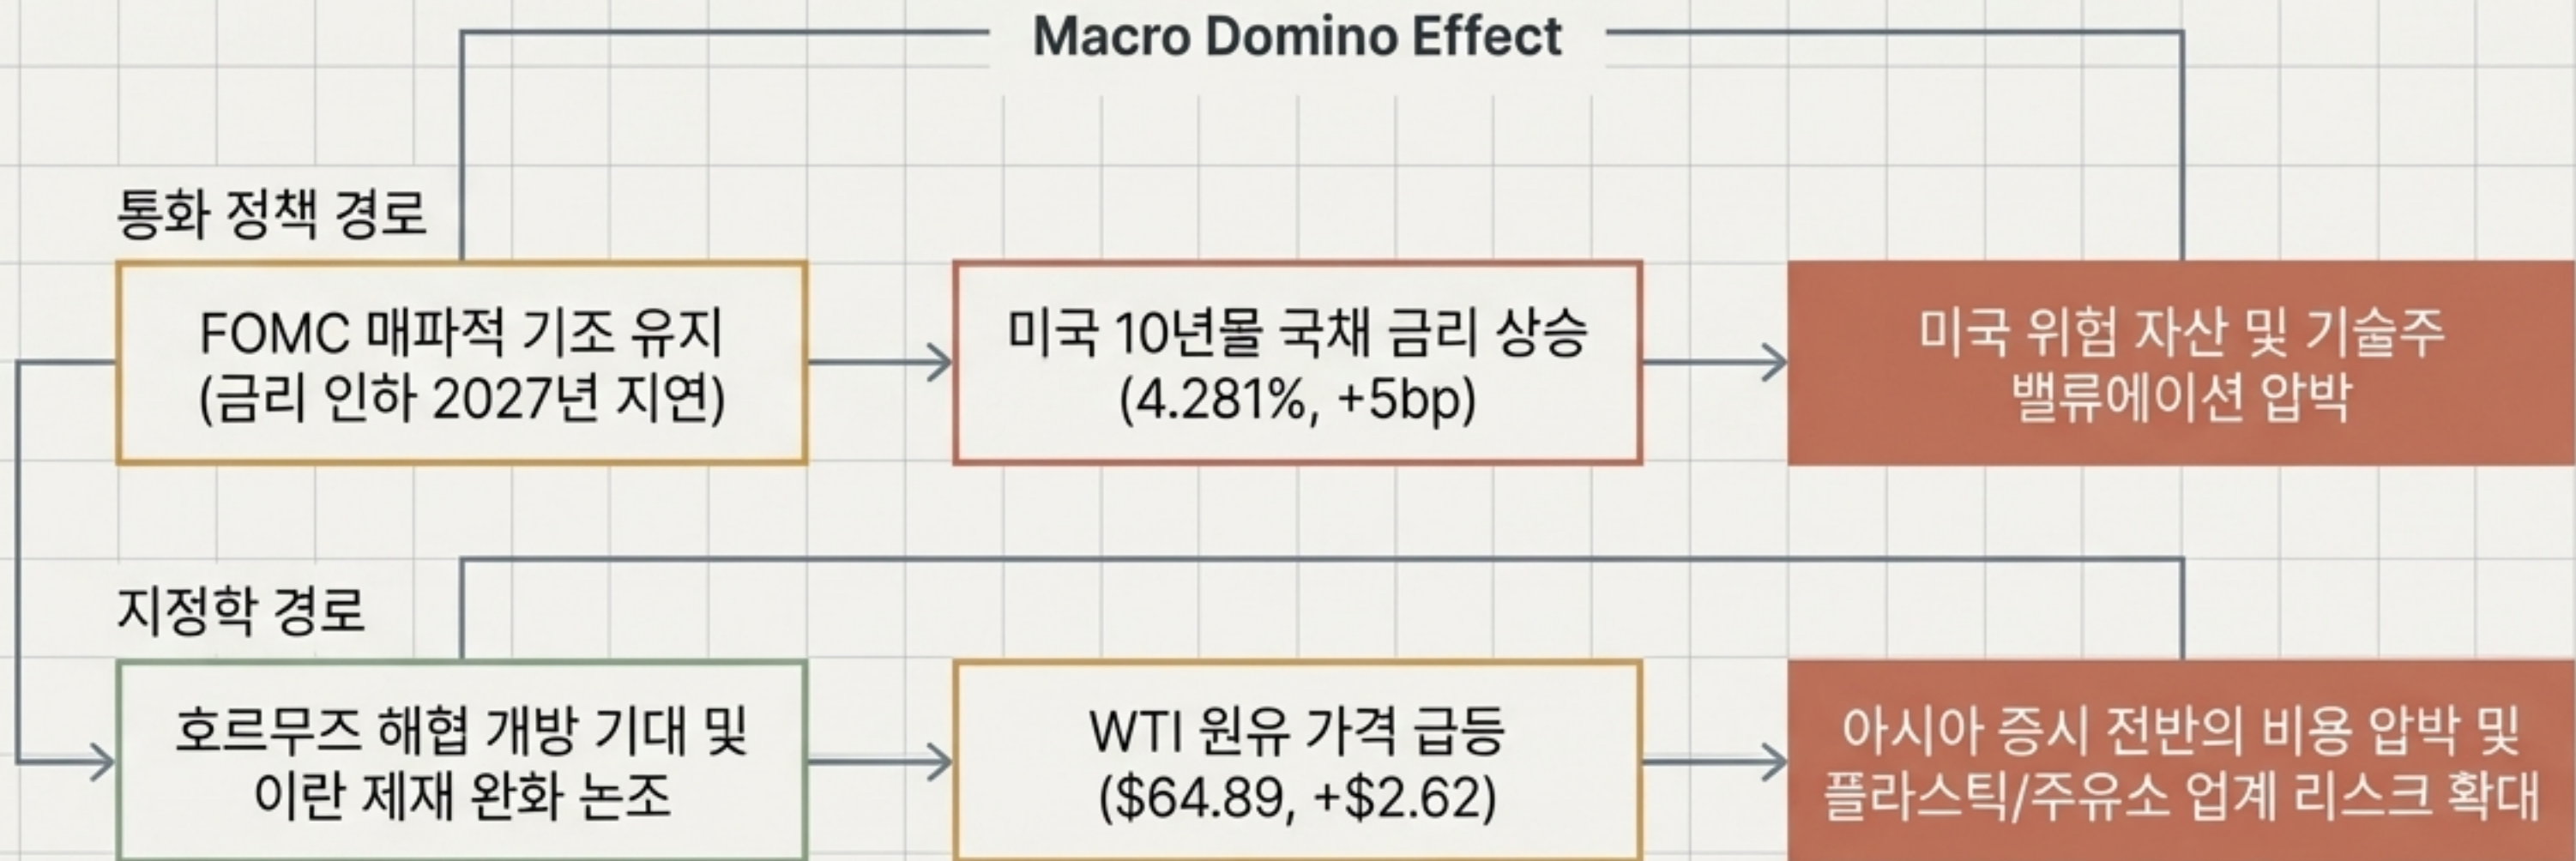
Macro Domino Effect

통화 정책 경로

FOMC 매파적 기조 유지 (금리 인하 2027년 지연)

미국 10년물 국채 금리 상승 (4.281%, +5bp)

미국 위험 자산 및 기술주 밸류에이션 압박

지정학 경로

호르무즈 해협 개방 기대 및 이란 제재 완화 논조

WTI 원유 가격 급등 ($64.89, +$2.62)

아시아 증시 전반의 비용 압박 및 플라스틱/주유소 업계 리스크 확대